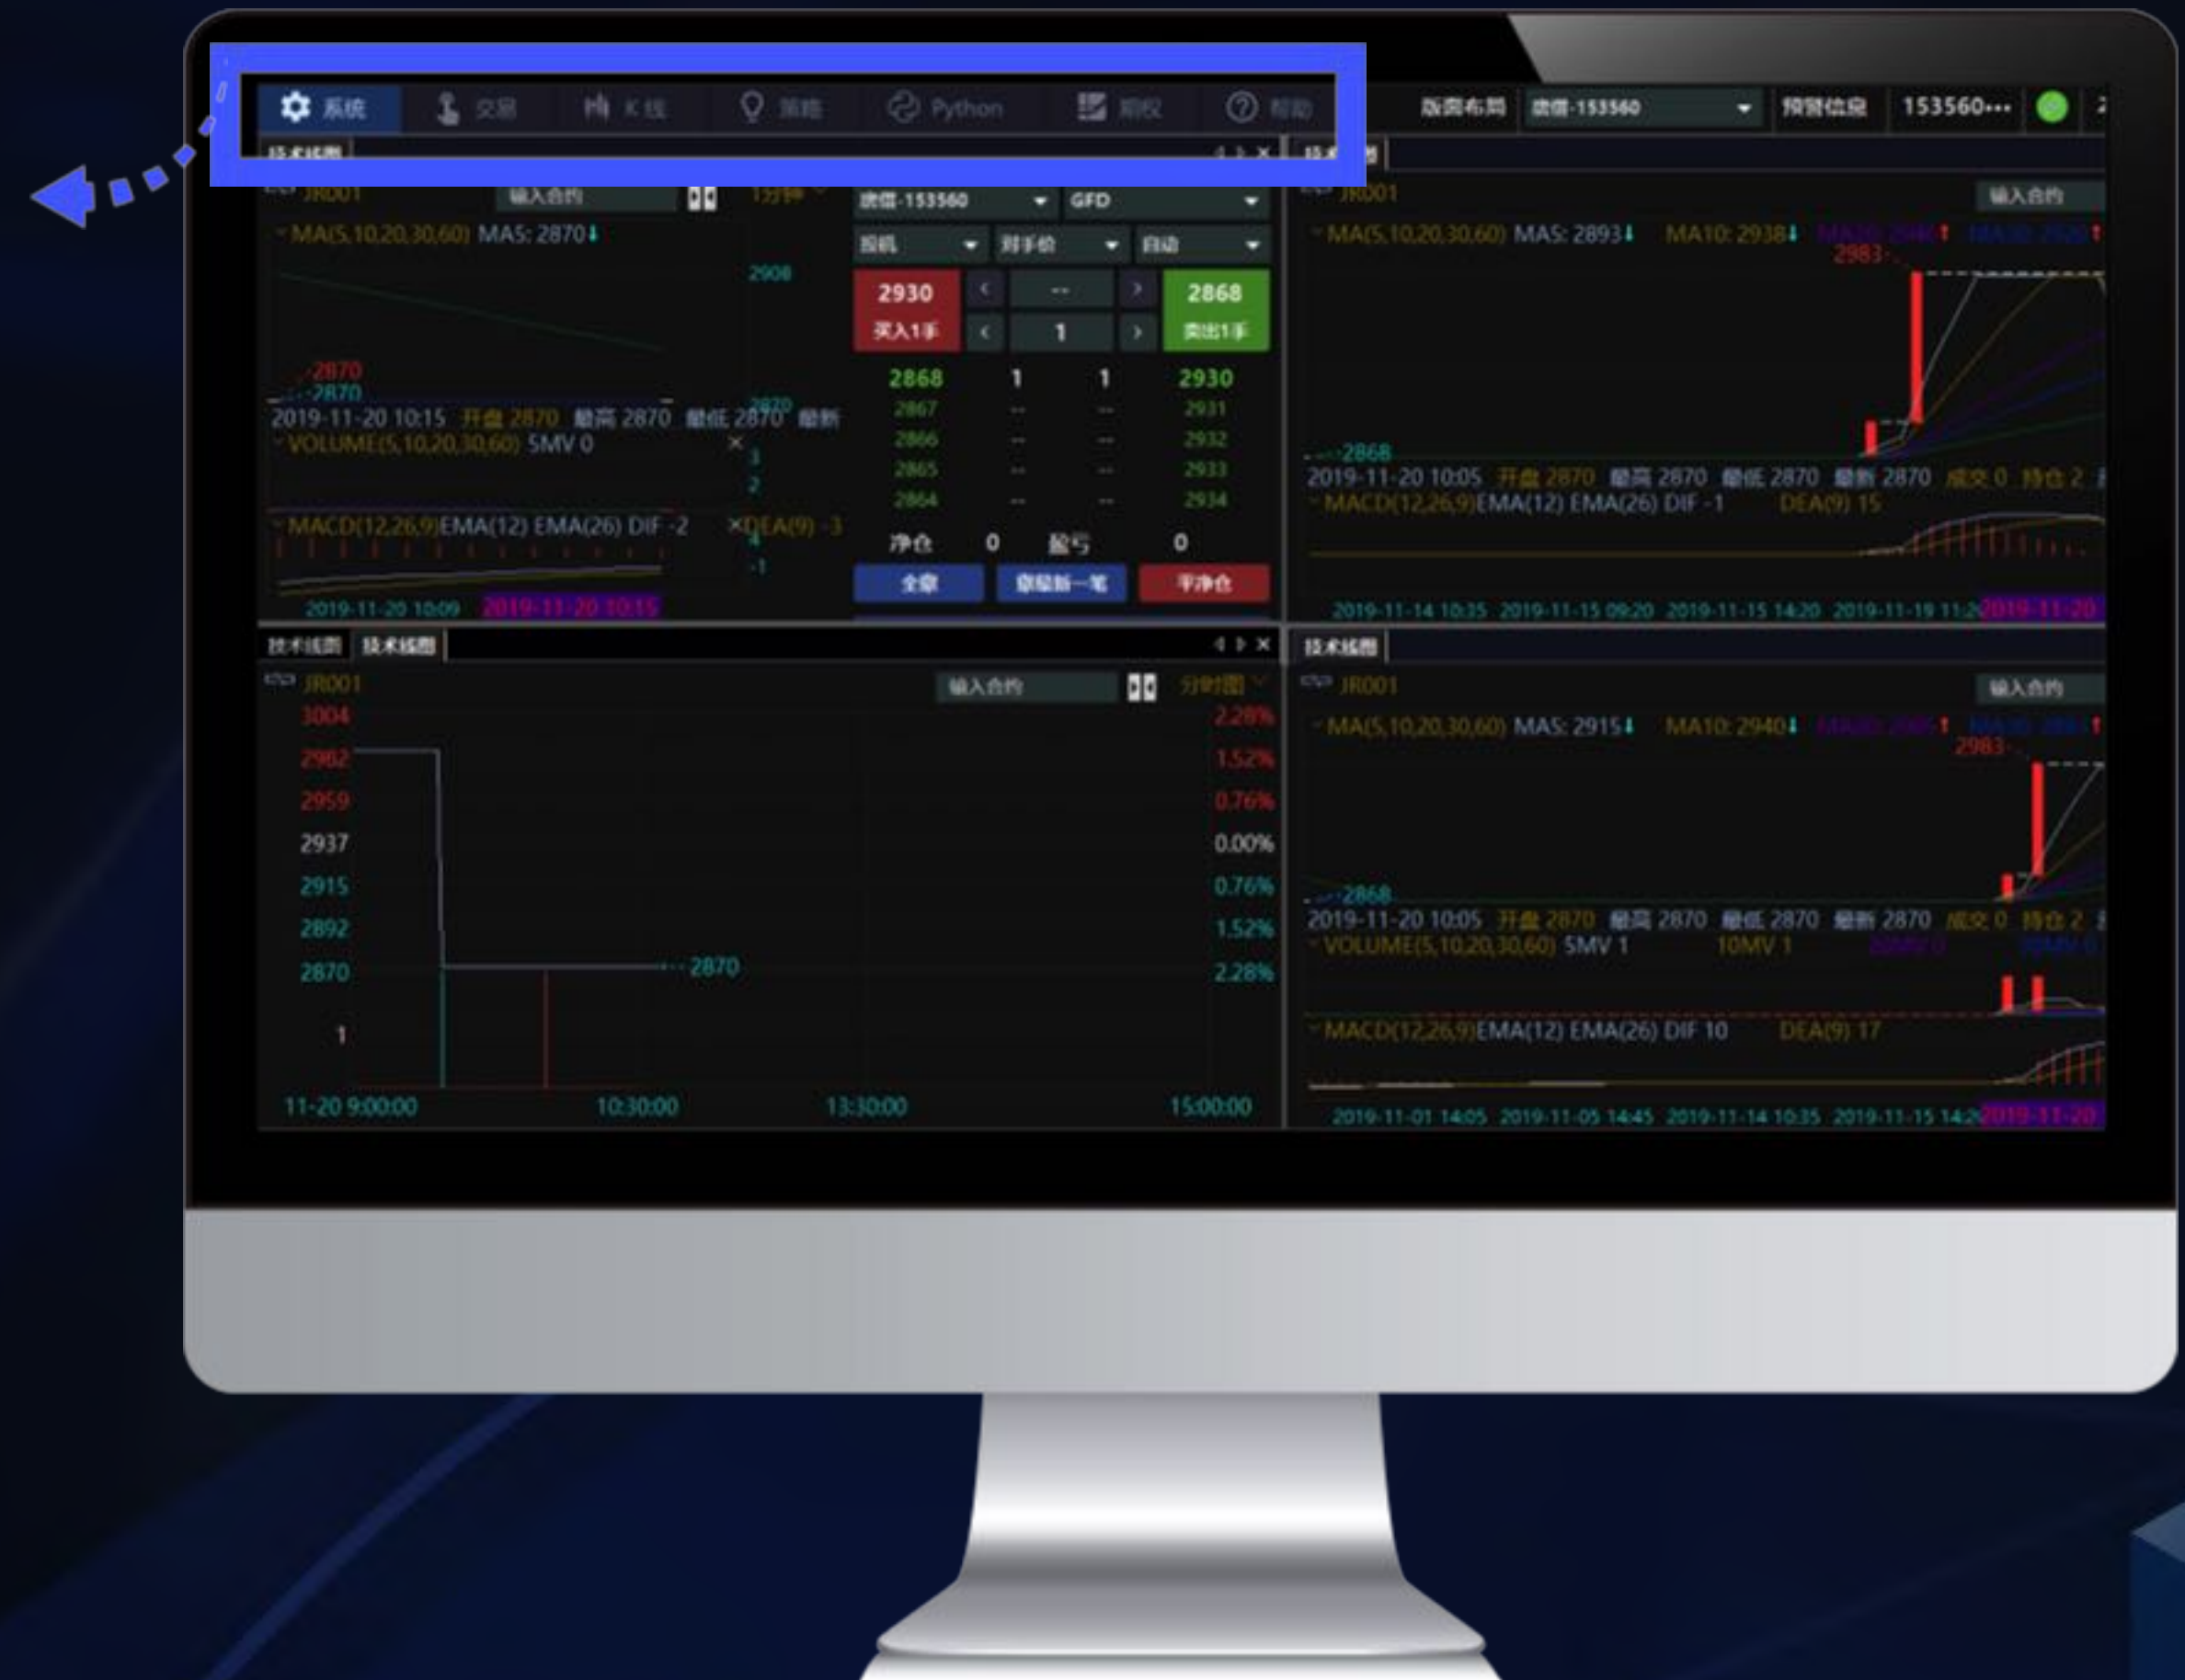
系统 交易 K线 策略 Python 期权 帮助 版面布局 虚值-153560 预警信息 153560···

技术线图
JR001 输入合约 1分钟
MA(5,10,20,30,60) MA5: 2870
2908
2870
2870
2019-11-20 10:15 开盘 2870 最高 2870 最低 2870 最新
VOLUME(5,10,20,30,60) 5MV 0
MACD(12,26,9)EMA(12) EMA(26) DIF -2 DEA(9) -3
2019-11-20 10:09 2019-11-20 10:15

虚值-153560 GFD
限价 对手价 自动
2930 买入1手
-- 1
2868 卖出1手

| 2868 | 1 | 1 | 2930 |
|---|---|---|---|
| 2867 | -- | -- | 2931 |
| 2866 | -- | -- | 2932 |
| 2865 | -- | -- | 2933 |
| 2864 | -- | -- | 2934 |

净仓 0 盈亏 0
全撤 撤最新一笔 平净仓

技术线图
JR001 输入合约
MA(5,10,20,30,60) MA5: 2893 MA10: 2938
2983
2868
2019-11-20 10:05 开盘 2870 最高 2870 最低 2870 最新 2870 成交 0 持仓 2
MACD(12,26,9)EMA(12) EMA(26) DIF -1 DEA(9) 15
2019-11-14 10:35 2019-11-15 09:20 2019-11-15 14:20 2019-11-19 11:2 2019-11-20

技术线图 技术线图
JR001 输入合约 分时图
3004 2.28%
2982 1.52%
2959 0.76%
2937 0.00%
2915 0.76%
2892 1.52%
2870 2.28%
2870
1
11-20 9:00:00 10:30:00 13:30:00 15:00:00

技术线图
JR001 输入合约
MA(5,10,20,30,60) MA5: 2915 MA10: 2940
2983
2868
2019-11-20 10:05 开盘 2870 最高 2870 最低 2870 最新 2870 成交 0 持仓 2
VOLUME(5,10,20,30,60) 5MV 1 10MV 1
MACD(12,26,9)EMA(12) EMA(26) DIF 10 DEA(9) 17
2019-11-01 14:05 2019-11-05 14:45 2019-11-14 10:35 2019-11-15 14:2 2019-11-20